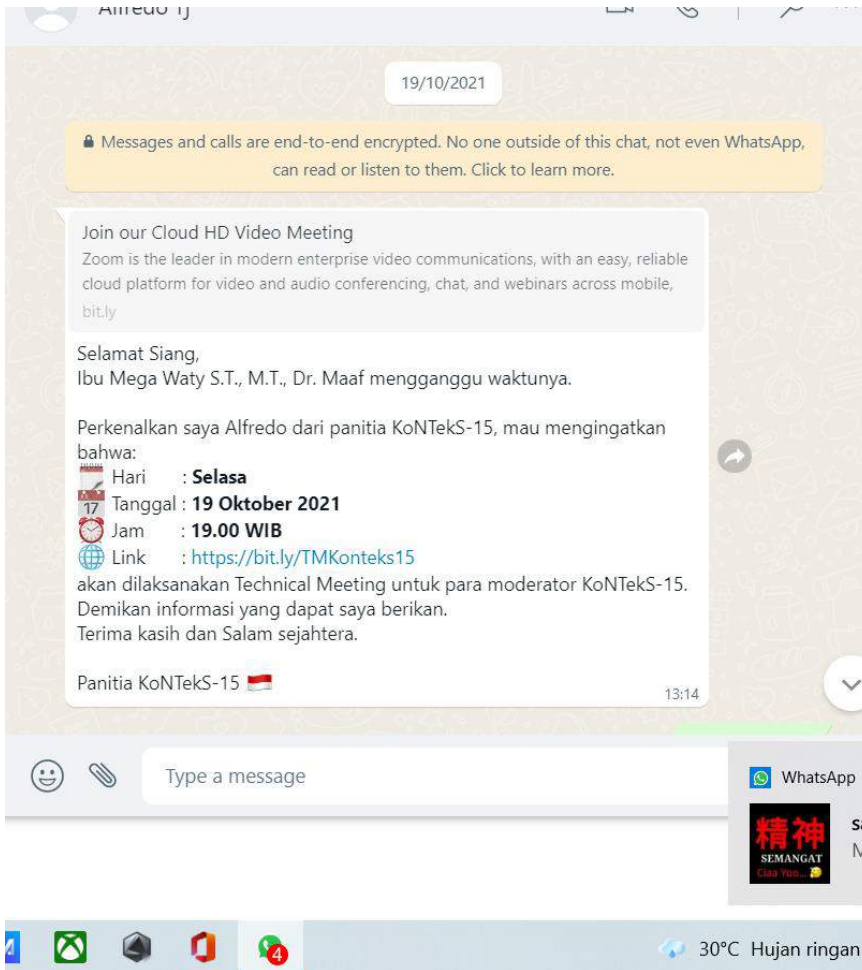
Alfredo TJ

19/10/2021

Messages and calls are end-to-end encrypted. No one outside of this chat, not even WhatsApp, can read or listen to them. Click to learn more.

Join our Cloud HD Video Meeting
Zoom is the leader in modern enterprise video communications, with an easy, reliable cloud platform for video and audio conferencing, chat, and webinars across mobile,
bit.ly

Selamat Siang,
Ibu Mega Waty S.T., M.T., Dr. Maaf mengganggu waktunya.

Perkenalkan saya Alfredo dari panitia KoNTekS-15, mau mengingatkan bahwa:
Hari : **Selasa**
17 Tanggal : **19 Oktober 2021**
Jam : **19.00 WIB**
Link : https://bit.ly/TMKonteks15
akan dilaksanakan Technical Meeting untuk para moderator KoNTekS-15.
Demikan informasi yang dapat saya berikan.
Terima kasih dan Salam sejahtera.

Panitia KoNTekS-15
13:14

Type a message

WhatsApp
精神 SEMANGAT Ciaa Yoo...
Sa
M

4
30°C Hujan ringan